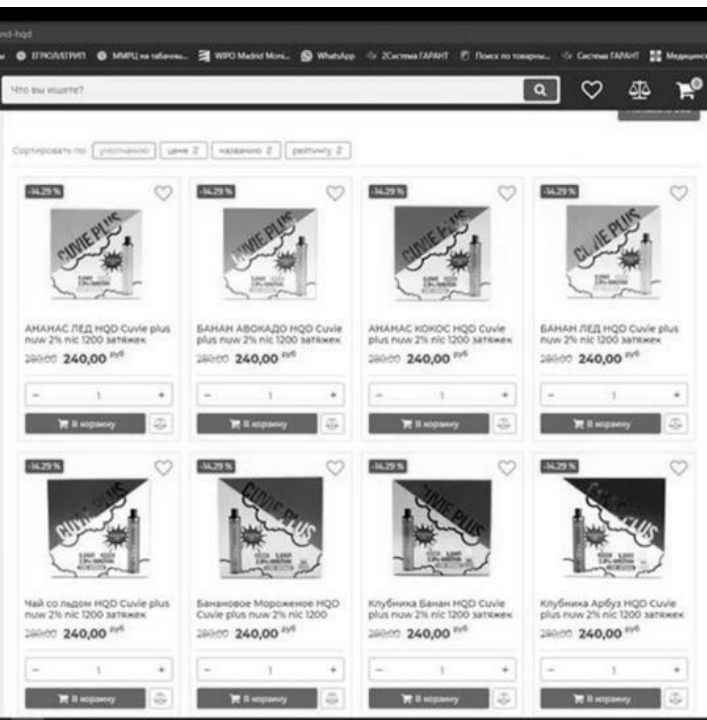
nd-hqd

ЕГРЮЛ/ЕГРИП МИРЦ на табачны... WIPO Madrid Moni... WhatsApp 2Система ГАРАНТ Поиск по товарны... Система ГАРАНТ Медицинс

Что вы ищете?

0

Сортировать по: умолчанию цене названию рейтингу

-14.29 %

CUVIE PLUS

АНАНАС ЛЕД HQD Cuvie plus nuw 2% nic 1200 затяжек
280.00 240,00 руб

1

В корзину

-14.29 %

CUVIE PLUS

БАНАН АВОКАДО HQD Cuvie plus nuw 2% nic 1200 затяжек
280.00 240,00 руб

1

В корзину

-14.29 %

CUVIE PLUS

АНАНАС КОКОС HQD Cuvie plus nuw 2% nic 1200 затяжек
280.00 240,00 руб

1

В корзину

-14.29 %

CUVIE PLUS

БАНАН ЛЕД HQD Cuvie plus nuw 2% nic 1200 затяжек
280.00 240,00 руб

1

В корзину

-14.29 %

CUVIE PLUS

Чай со льдом HQD Cuvie plus nuw 2% nic 1200 затяжек
280.00 240,00 руб

1

В корзину

-14.29 %

CUVIE PLUS

Банановое Мороженое HQD Cuvie plus nuw 2% nic 1200
280.00 240,00 руб

1

В корзину

-14.29 %

CUVIE PLUS

Клубника Банан HQD Cuvie plus nuw 2% nic 1200 затяжек
280.00 240,00 руб

1

В корзину

-14.29 %

CUVIE PLUS

Клубника Арбуз HQD Cuvie plus nuw 2% nic 1200 затяжек
280.00 240,00 руб

1

В корзину